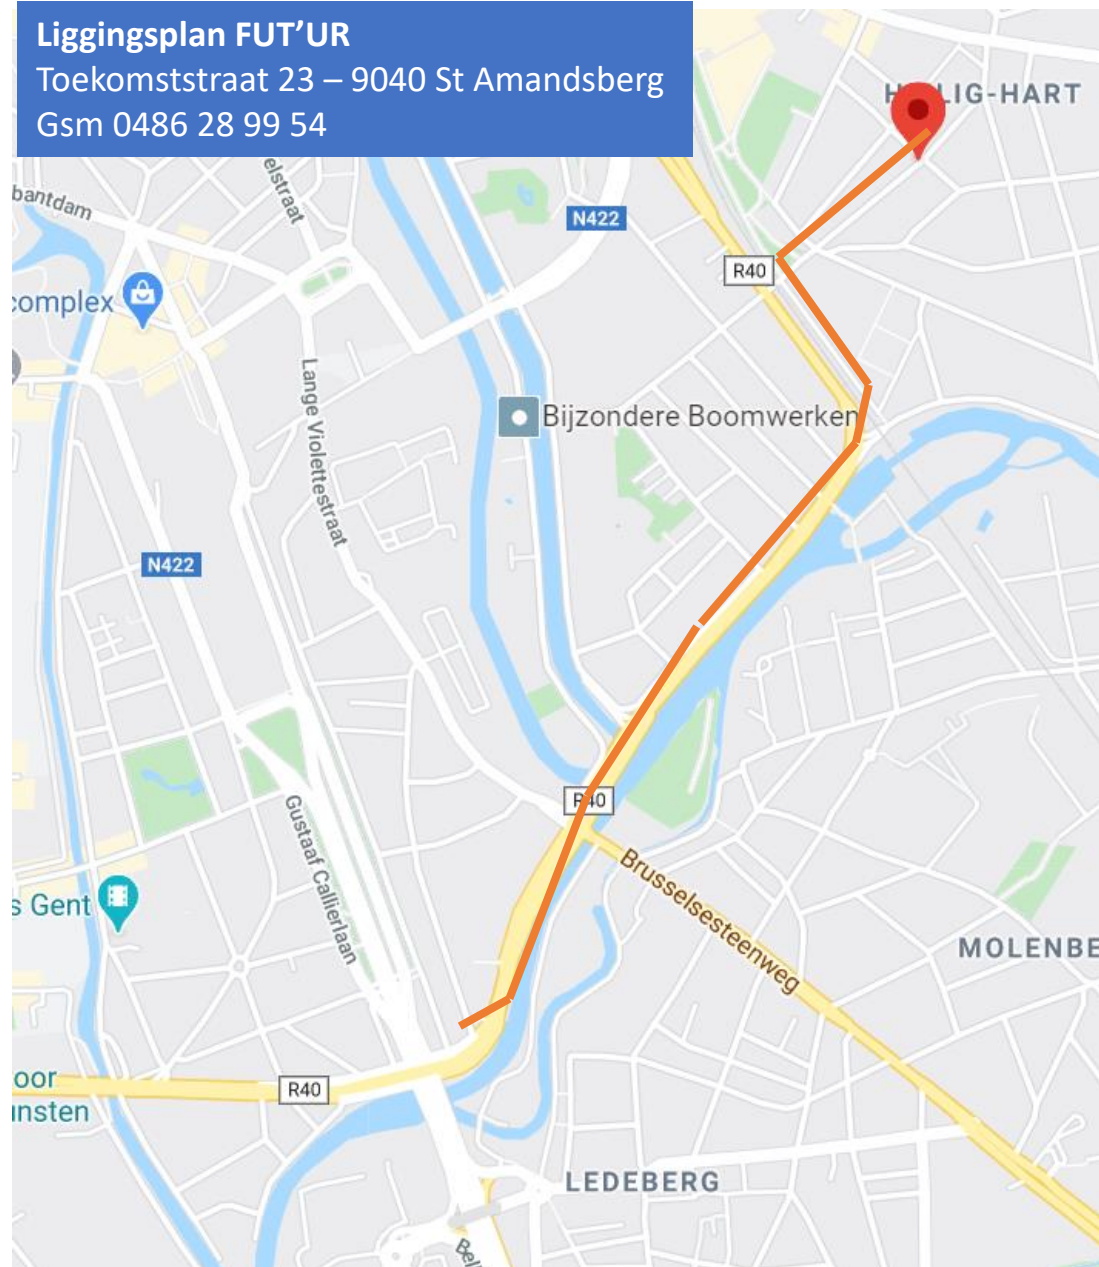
**Liggingsplan FUT'UR**
Toekomststraat 23 – 9040 St Amandsberg
Gsm 0486 28 99 54

H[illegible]LIG-HART
bantdam
elstraat
N422
R40
complex
Lange Violettestraat
Bijzondere Boomwerken
N422
R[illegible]40
Gustaaf Callierlaan
Brusselsesteenweg
s Gent
MOLENBE
oor
nsten
R40
LEDEBERG
Bel